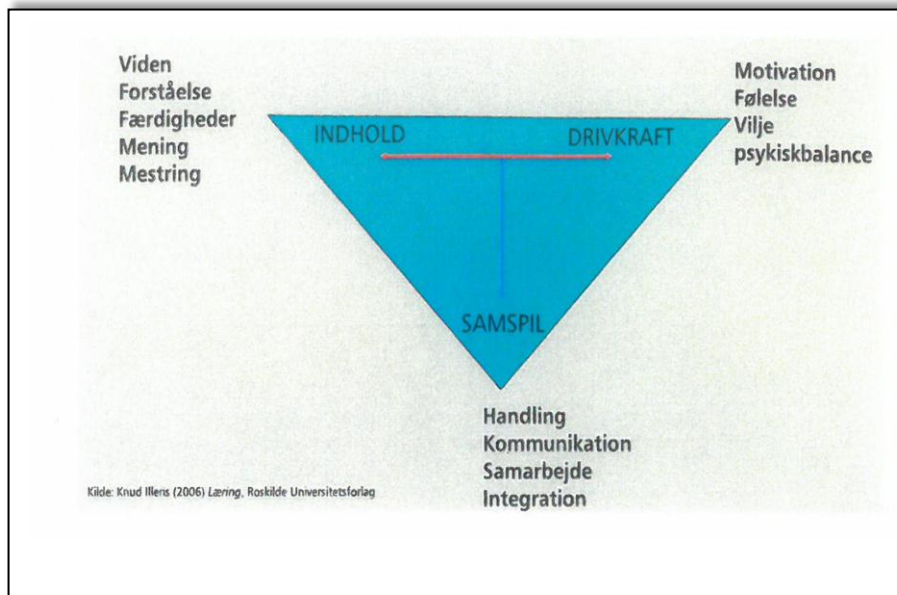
Viden
Forståelse
Færdigheder
Mening
Mestring

Motivation
Følelse
Vilje
psykiskbalance

INDHOLD

DRIVKRAFT

SAMSPIL

Handling
Kommunikation
Samarbejde
Integration

Kilde: Knud Illeris (2006) *Læring*, Roskilde Universitetsforlag